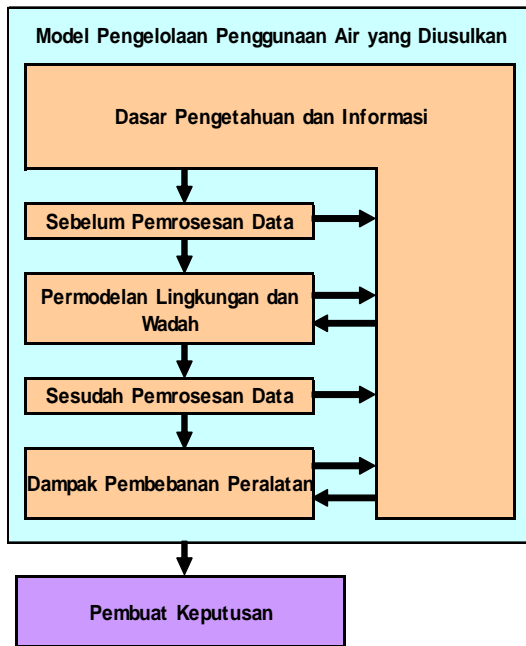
Model Pengelolaan Penggunaan Air yang Diusulkan

Dasar Pengetahuan dan Informasi

Sebelum Pemrosesan Data

Permodelan Lingkungan dan Wadah

Sesudah Pemrosesan Data

Dampak Pembebanan Peralatan

Pembuat Keputusan